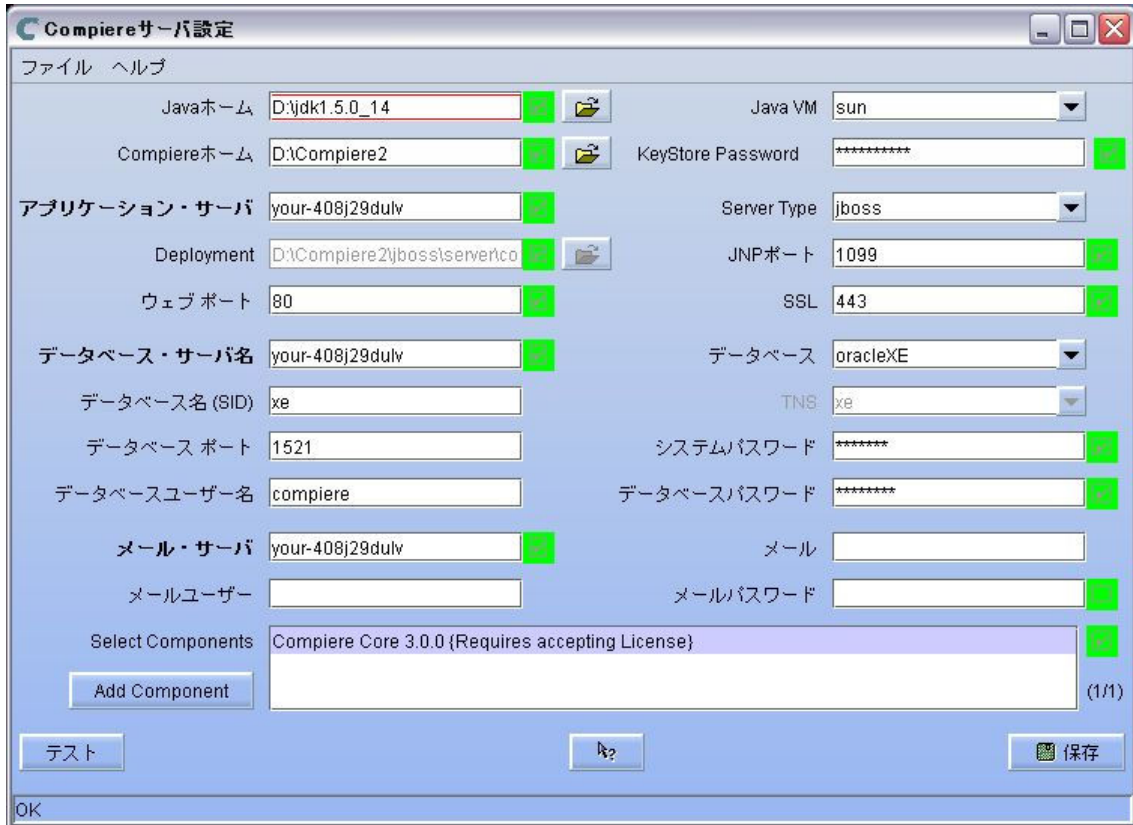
Compiereサーバ設定

ファイル ヘルプ

Javaホーム D:\jdk1.5.0_14
Java VM sun

Compiereホーム D:\Compiere2
KeyStore Password ***********

アプリケーション・サーバ your-408j29dulv
Server Type jboss

Deployment D:\Compiere2\jboss\server\co
JNPポート 1099

ウェブ ポート 80
SSL 443

データベース・サーバ名 your-408j29dulv
データベース oracleXE

データベース名 (SID) xe
TNS xe

データベース ポート 1521
システムパスワード *******

データベースユーザー名 compiere
データベースパスワード ********

メール・サーバ your-408j29dulv
メール

メールユーザー
メールパスワード

Select Components Compiere Core 3.0.0 {Requires accepting License}

Add Component
(1/1)

テスト
保存

OK